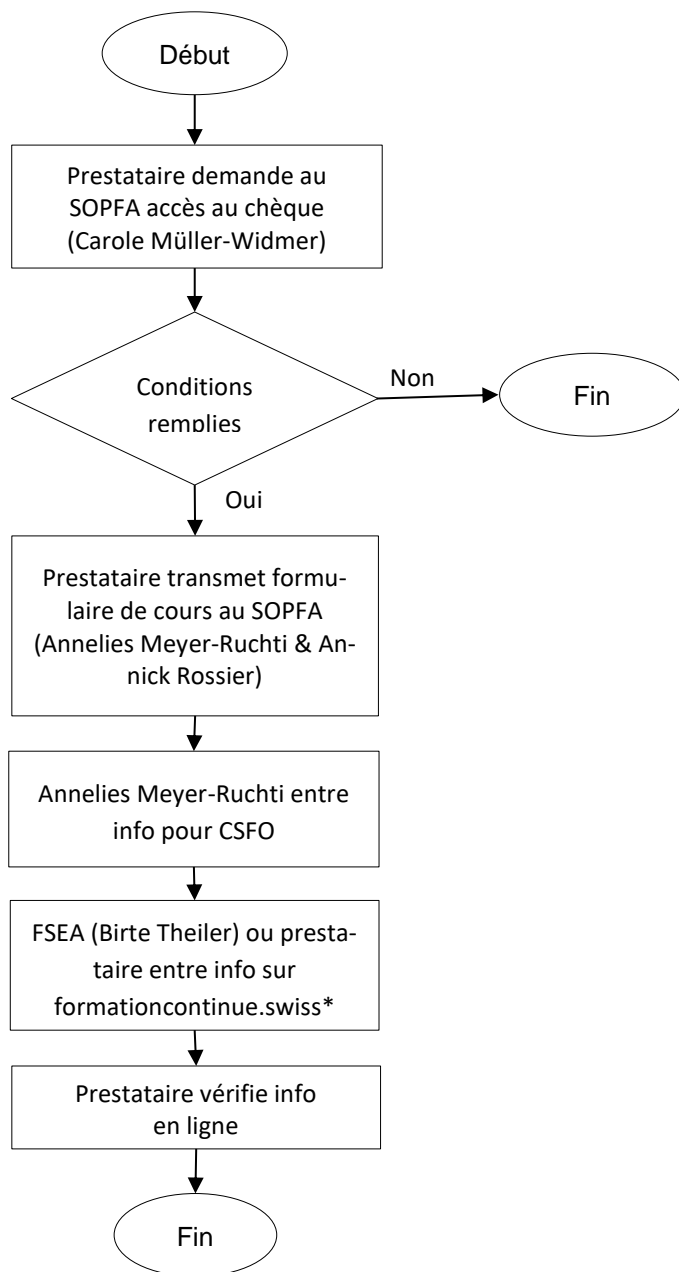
Début

Prestataire demande au SOPFA accès au chèque (Carole Müller-Widmer)

Conditions remplies

Non

Fin

Oui

Prestataire transmet formulaire de cours au SOPFA (Annelies Meyer-Ruchti & Annick Rossier)

Annelies Meyer-Ruchti entre info pour CSFO

FSEA (Birte Theiler) ou prestataire entre info sur formationcontinue.swiss*

Prestataire vérifie info en ligne

Fin